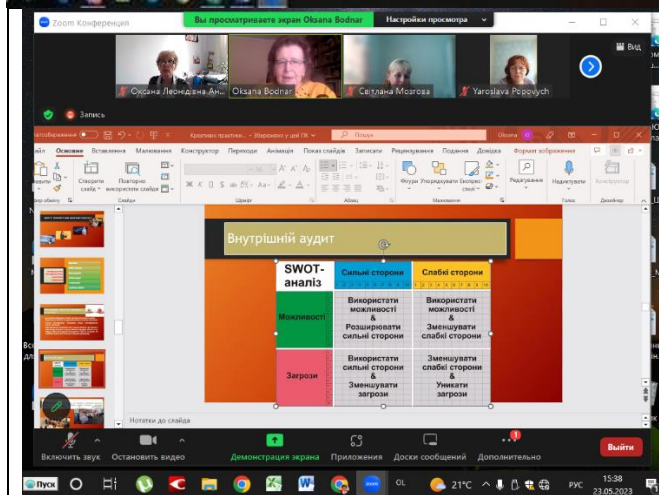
Zoom Конференция
Вы просматриваете экран Oksana Bodnar
Настройки просмотра
Вид
Оксана Леонідівна Ан...
Oksana Bodnar
Світлана Мозгова
Yaroslava Popovych
Запись

Креативні практики... • Збережено у цей ПК
Пошук
Oksana
Файл Основне Вставлення Малювання Конструктор Переходи Анімація Показ слайдів Записати Рецензування Подання Довідка Формат зображення
Створити слайд Повторно використати слайди
Слайди Шрифт Абзац
Фігури Упорядкувати Експрес-стилі
Малювання
Редагування
Надиктувати
Голос
Конструктор
Дизайнер

Внутрішній аудит

| SWOT-аналіз | Сильні сторони | Слабкі сторони |
|---|---|---|
| Можливості | Використати можливості & Розширювати сильні сторони | Використати можливості & Зменшувати слабкі сторони |
| Загрози | Використати сильні сторони & Зменшувати загрози | Зменшувати слабкі сторони & Уникати загрози |

Нотатки до слайда

Включить звук
Остановить видео
Демонстрация экрана
Приложения
Доски сообщений
Дополнительно
Выйти

Пуск
21°C
РУС
15:38
23.05.2023